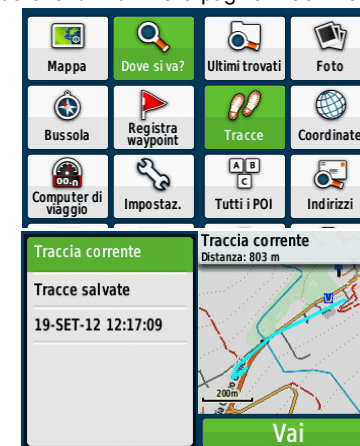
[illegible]

Mappa
Dove si va?
Ultimi trovati
Foto
Bussola
Registra waypoint
Tracce
Coordinate
Computer di viaggio
Impostaz.
Tutti i POI
Indirizzi

Traccia corrente
Tracce salvate
19-SET-12 12:17:09

Traccia corrente
Distanza: 803 m
200m
Vai